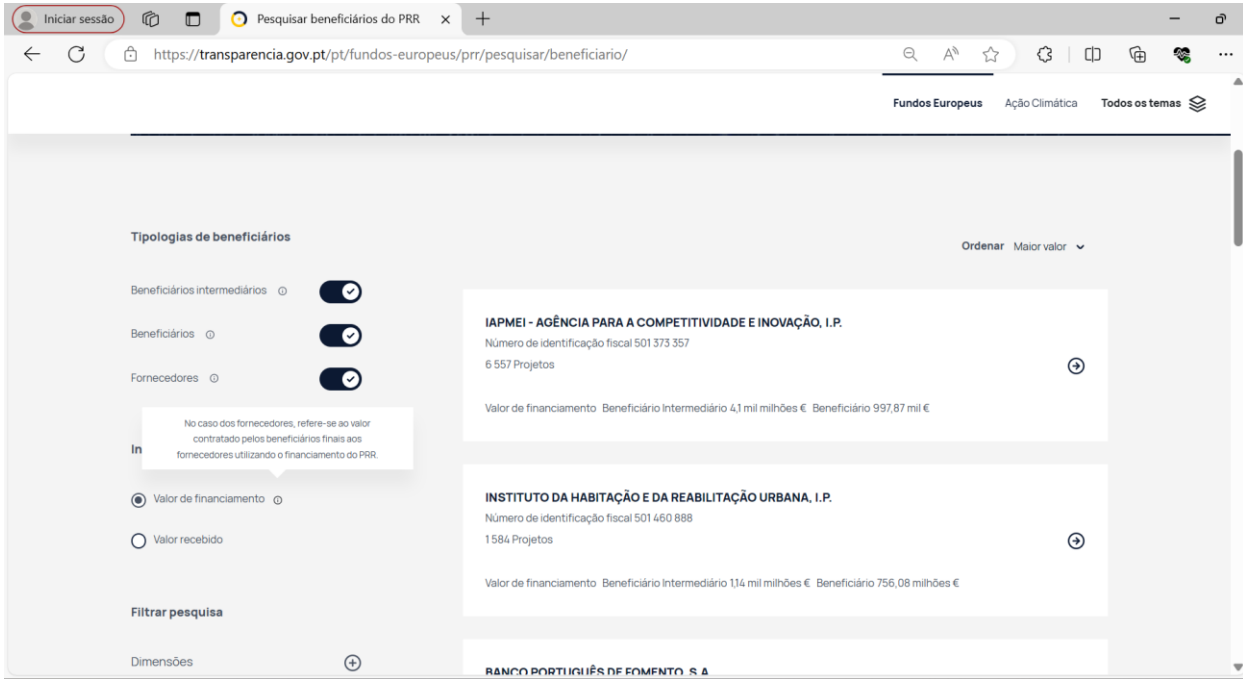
Iniciar sessão

Pesquisar beneficiários do PRR

https://transparencia.gov.pt/pt/fundos-europeus/prr/pesquisar/beneficiario/

Fundos Europeus Ação Climática Todos os temas

Tipologias de beneficiários

Ordenar Maior valor

Beneficiários intermediários

Beneficiários

Fornecedores

No caso dos fornecedores, refere-se ao valor contratado pelos beneficiários finais aos fornecedores utilizando o financiamento do PRR.

In

Valor de financiamento

Valor recebido

Filtrar pesquisa

Dimensões

IAPMEI - AGÊNCIA PARA A COMPETITIVIDADE E INOVAÇÃO, I.P.
Número de identificação fiscal 501 373 357
6 557 Projetos

Valor de financiamento Beneficiário Intermediário 4,1 mil milhões € Beneficiário 997,87 mil €

INSTITUTO DA HABITAÇÃO E DA REABILITAÇÃO URBANA, I.P.
Número de identificação fiscal 501 460 888
1 584 Projetos

Valor de financiamento Beneficiário Intermediário 1,14 mil milhões € Beneficiário 756,08 milhões €

BANCO PORTUGUÊS DE FOMENTO, S.A.